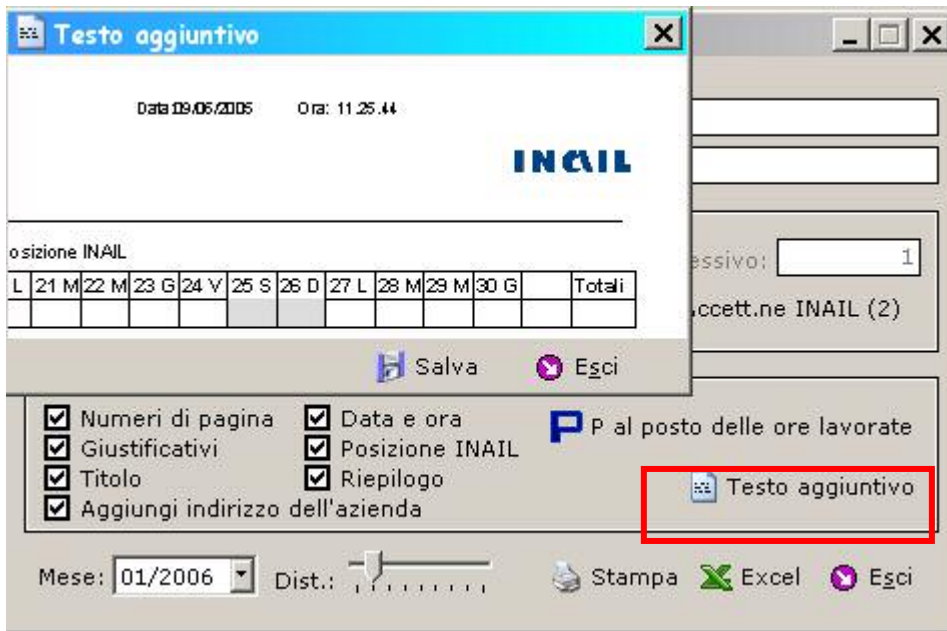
Testo aggiuntivo

Data 19/06/2005 Ora: 11.25.44

INAIL

osizione INAIL

| L | 21 M | 22 M | 23 G | 24 V | 25 S | 26 D | 27 L | 28 M | 29 M | 30 G | | Totali |
|---|---|---|---|---|---|---|---|---|---|---|---|---|
| | | | | | | | | | | | | |

Salva Esci

essivo: 1

ccett.ne INAIL (2)

Numeri di pagina
Data e ora
P al posto delle ore lavorate
Giustificativi
Posizione INAIL
Titolo
Riepilogo
Testo aggiuntivo
Aggiungi indirizzo dell'azienda

Mese: 01/2006 Dist.: Stampa Excel Esci